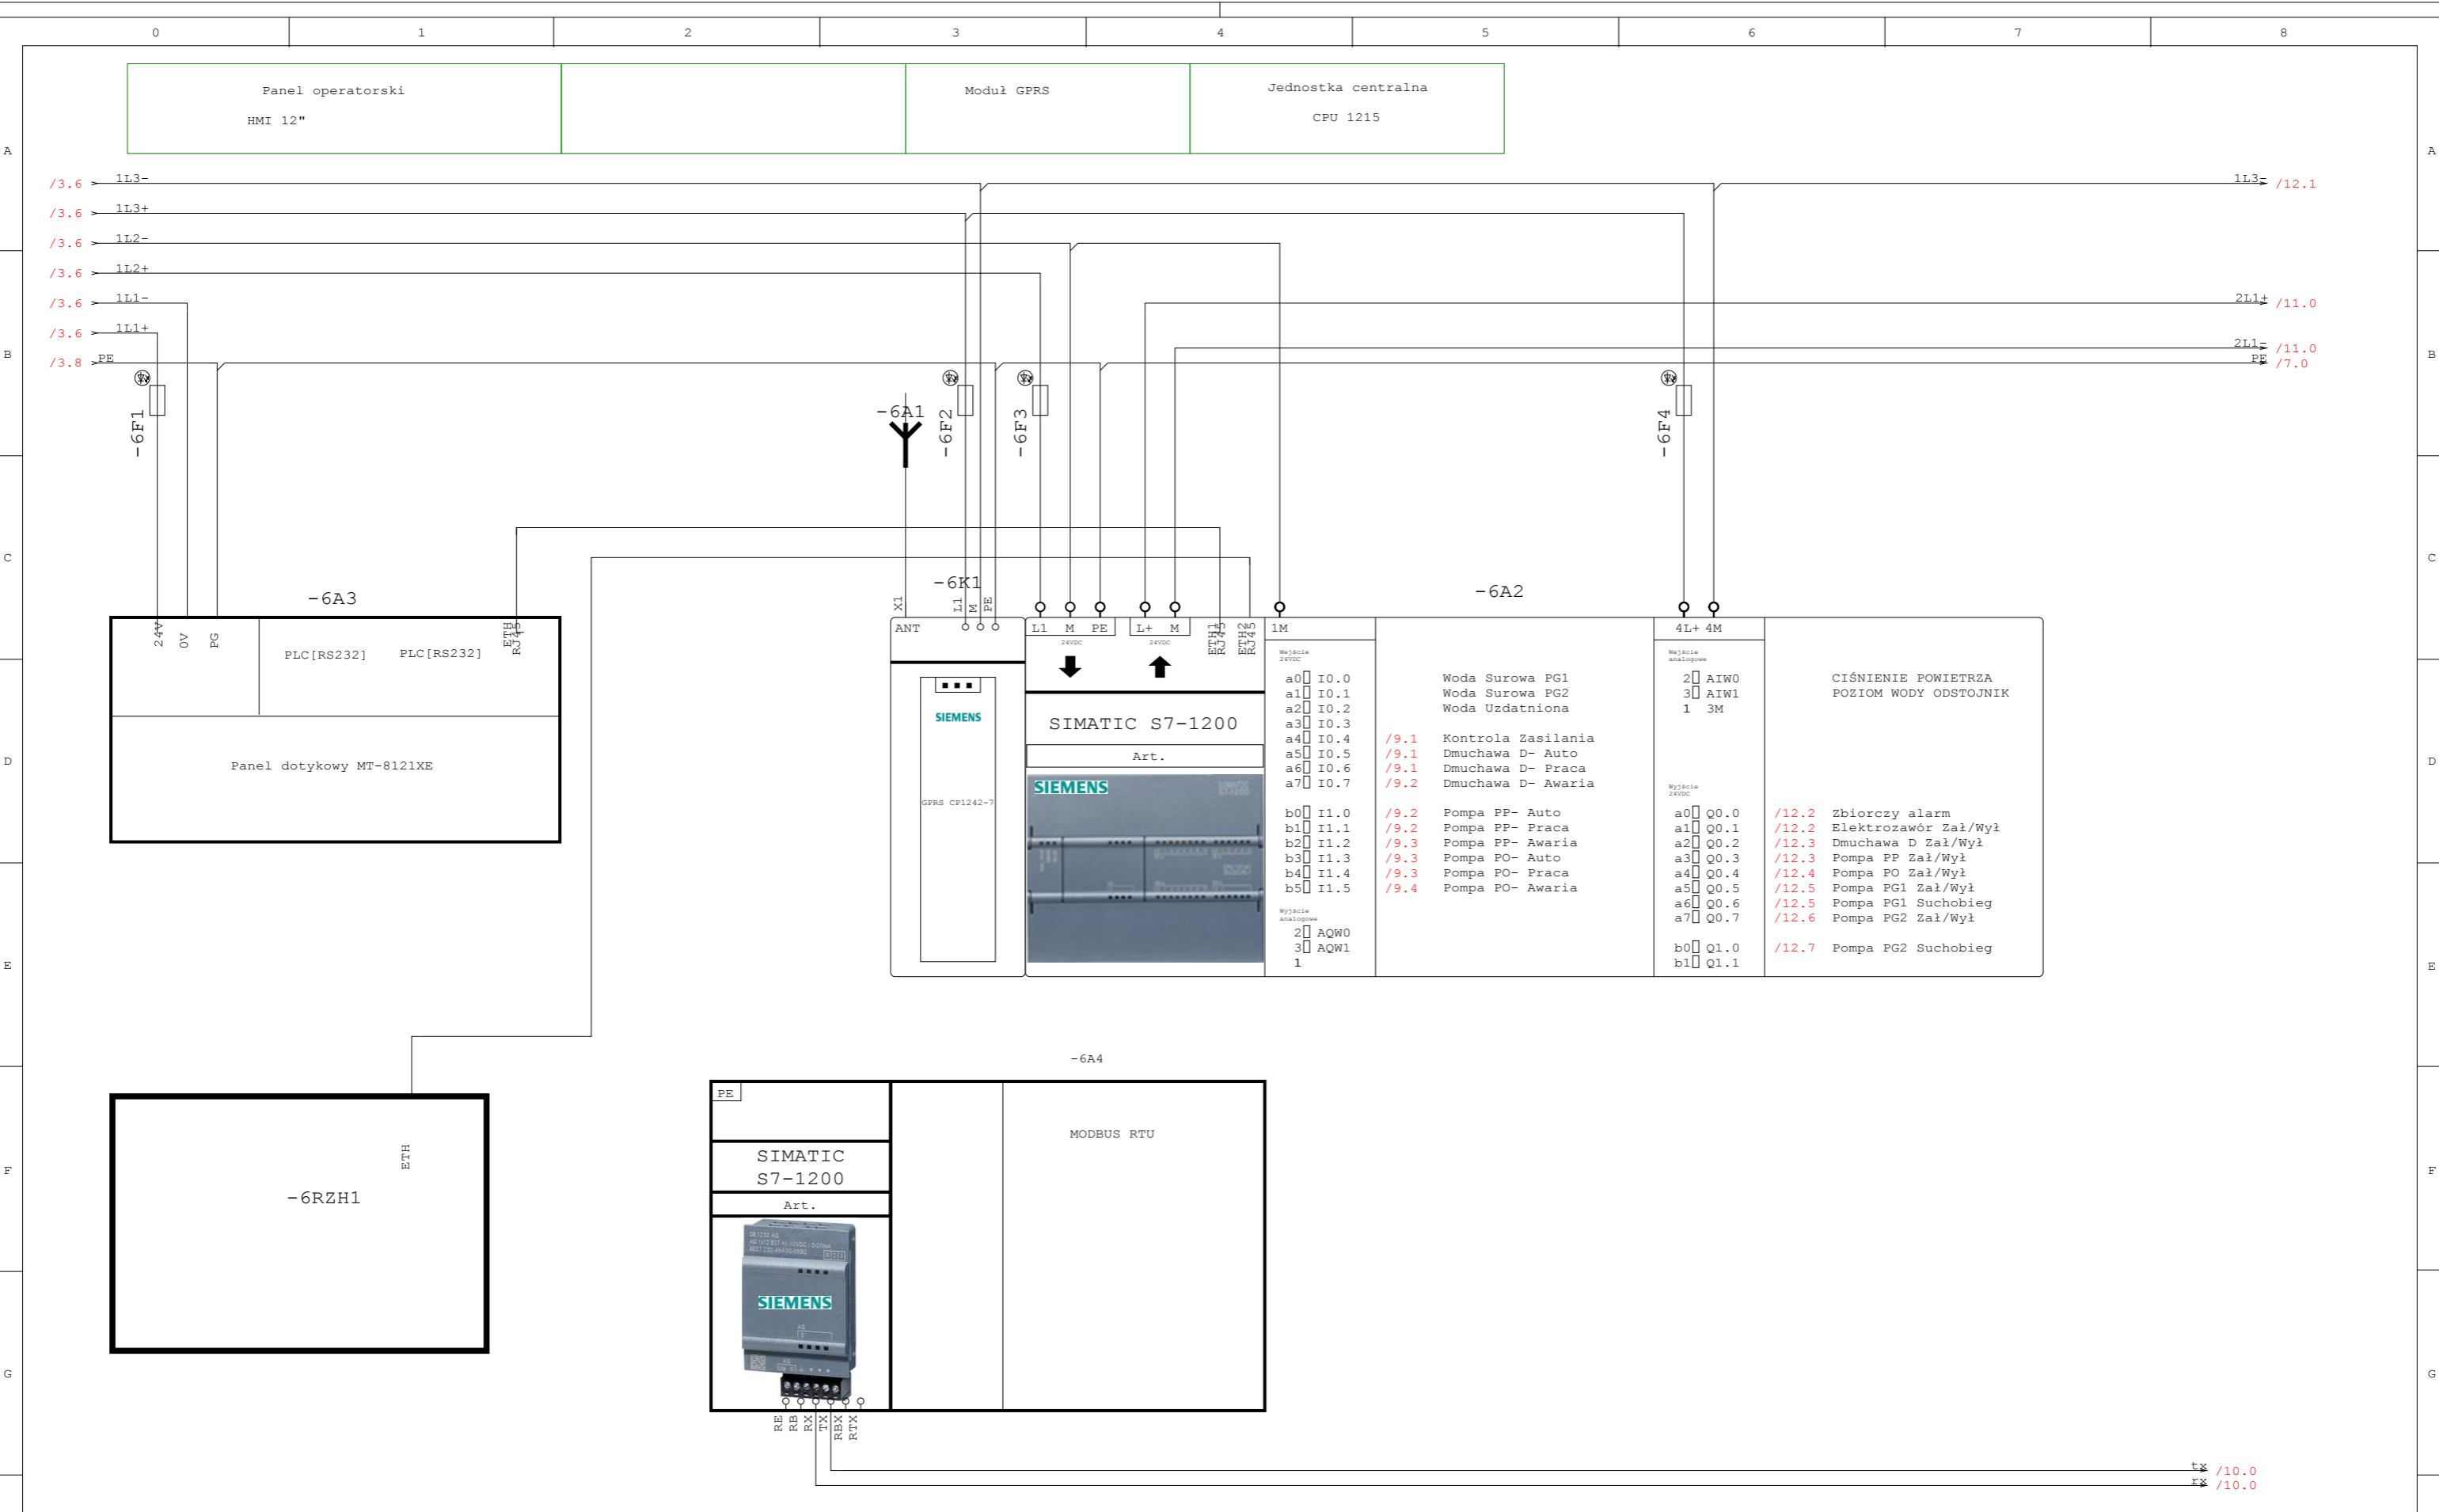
0 1 2 3 4 5 6 7 8

Panel operatorski
HMI 12"

Moduł GPRS

Jednostka centralna
CPU 1215

A
B
C
D
E
F
G

/3.6 1L3-
/3.6 1L3+
/3.6 1L2-
/3.6 1L2+
/3.6 1L1-
/3.6 1L1+
/3.8 PE

1L3- /12.1
2L1+ /11.0
2L1- /11.0
PE /7.0

-6F1
-6A1
-6F2
-6F3
-6F4

-6A3
24V 0V PG
PLC[RS232] PLC[RS232]
ETH1 RJ45
Panel dotykowy MT-8121XE

-6K1
X1 L1 M PE
ANT
SIEMENS
GPRS CP1242-7

-6A2
L1 M PE
L+ M
ETH1 RJ45 ETH2 RJ45
1M
SIMATIC S7-1200
Art.
SIEMENS

a0 I0.0 Woda Surowa PG1
a1 I0.1 Woda Surowa PG2
a2 I0.2 Woda Uzdatniona
a3 I0.3
a4 I0.4 /9.1 Kontrola Zasilania
a5 I0.5 /9.1 Dmuchawa D- Auto
a6 I0.6 /9.1 Dmuchawa D- Praca
a7 I0.7 /9.2 Dmuchawa D- Awaria

b0 I1.0 /9.2 Pompa PP- Auto
b1 I1.1 /9.2 Pompa PP- Praca
b2 I1.2 /9.3 Pompa PP- Awaria
b3 I1.3 /9.3 Pompa PO- Auto
b4 I1.4 /9.3 Pompa PO- Praca
b5 I1.5 /9.4 Pompa PO- Awaria

2 AQW0
3 AQW1
1

4L+ 4M
2 AIW0 CIŚNIENIE POWIETRZA
3 AIW1 POZIOM WODY ODSTOJNIK
1 3M

a0 Q0.0 /12.2 Zbiorczy alarm
a1 Q0.1 /12.2 Elektrozawór Zał/Wył
a2 Q0.2 /12.3 Dmuchawa D Zał/Wył
a3 Q0.3 /12.3 Pompa PP Zał/Wył
a4 Q0.4 /12.4 Pompa PO Zał/Wył
a5 Q0.5 /12.5 Pompa PG1 Zał/Wył
a6 Q0.6 /12.5 Pompa PG1 Suchobieg
a7 Q0.7 /12.6 Pompa PG2 Zał/Wył

b0 Q1.0 /12.7 Pompa PG2 Suchobieg
b1 Q1.1

-6A4
PE
SIMATIC S7-1200
Art.
SIEMENS
MODBUS RTU
RE RB RX TX RBX RTX

-6RZH1
ETH

tx /10.0
rx /10.0